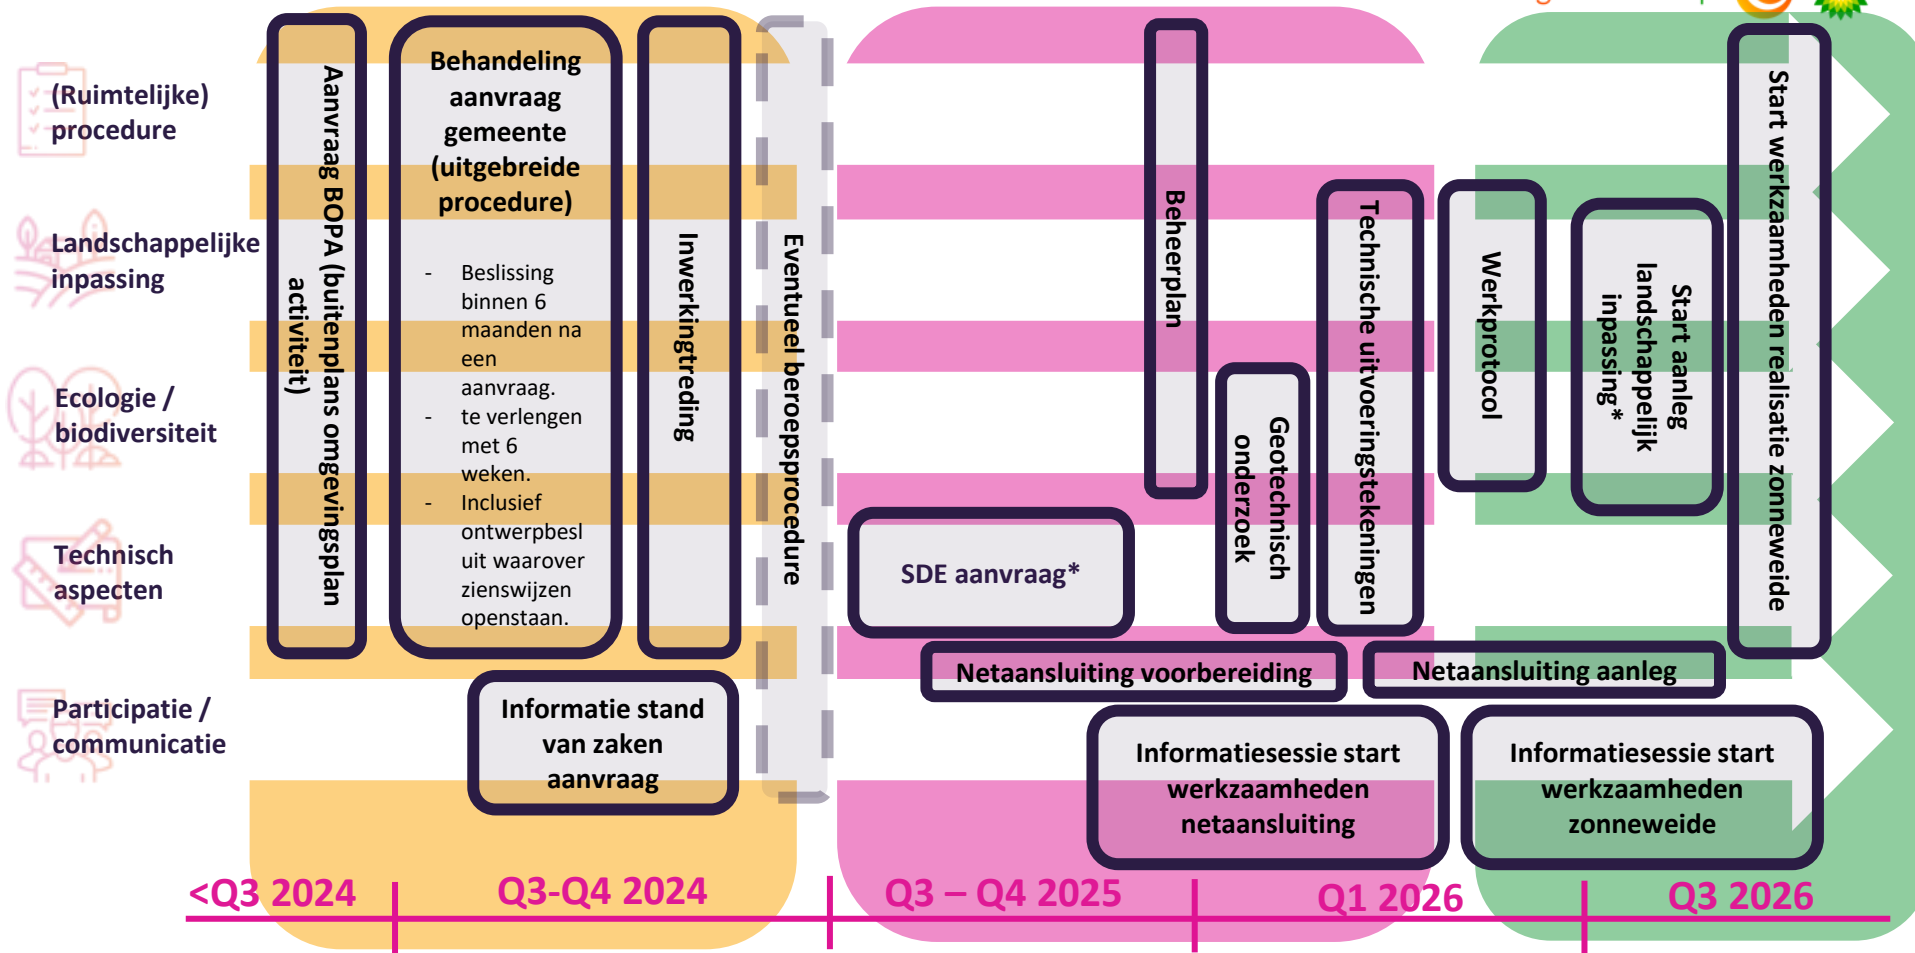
(Ruimtelijke) procedure

Landschappelijke inpassing

Ecologie / biodiversiteit

Technisch aspecten

Participatie / communicatie

Aanvraag BOPA (buitenplans omgevingsplan activiteit)

Behandeling aanvraag gemeente (uitgebreide procedure)

- Beslissing binnen 6 maanden na een aanvraag.
- te verlengen met 6 weken.
- Inclusief ontwerpbesluit waarover zienswijzen openstaan.

Inwerkingtreding

Eventueel beroepsprocedure

Informatie stand van zaken aanvraag

SDE aanvraag*

Beheerplan

Geotechnisch onderzoek

Technische uitvoeringstekeningen

Werkprotocol

Start aanleg landschappelijk inpassing*

Start werkzaamheden realisatie zonneweide

Netaansluiting voorbereiding

Netaansluiting aanleg

Informatiesessie start werkzaamheden netaansluiting

Informatiesessie start werkzaamheden zonneweide

<Q3 2024

Q3-Q4 2024

Q3 – Q4 2025

Q1 2026

Q3 2026